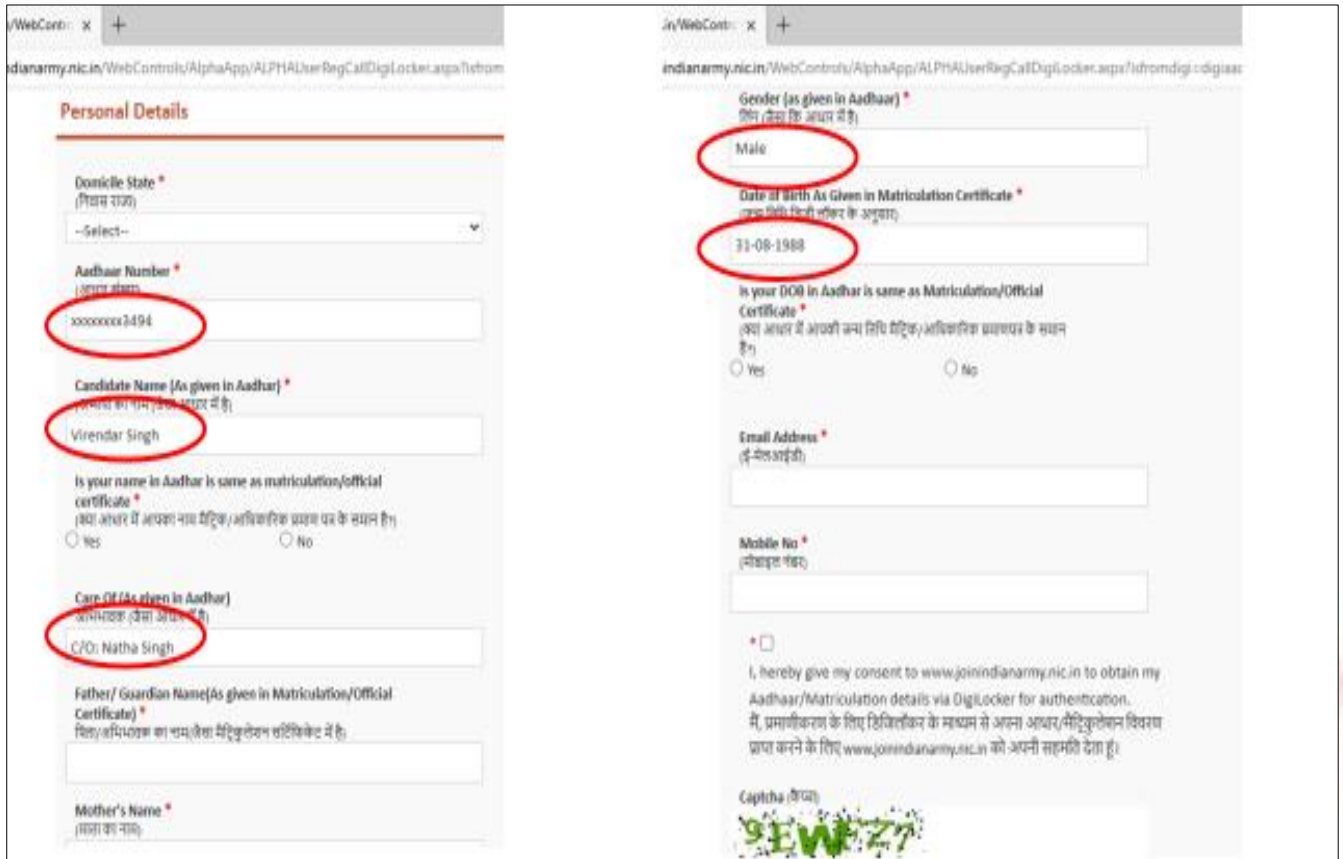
/WebContr x +

dianarmy.nic.in/WebControls/AlphaApp/ALPHAUserRegCallDigiLocker.aspx?isfrom

Personal Details

Domicile State *
(निवास राज्य)

--Select--

Aadhaar Number *
(आधार संख्या)

xxxxxxxx3494

Candidate Name (As given in Aadhar) *
(उम्मीदवार का नाम (जैसा आधार में है))

Virendar Singh

Is your name in Aadhar is same as matriculation/official certificate *
(क्या आधार में आपका नाम मैट्रिक/आधिकारिक प्रमाण पत्र के समान है?)

Yes No

Care Of (As given in Aadhar)
(अभिभावक (जैसा आधार में है))

C/O: Natha Singh

Father/ Guardian Name(As given in Matriculation/Official Certificate) *
पिता/अभिभावक का नाम(जैसा मैट्रिकुलेशन सर्टिफिकेट में है)

Mother's Name *
(माता का नाम)

.in/WebContr x +

indianarmy.nic.in/WebControls/AlphaApp/ALPHAUserRegCallDigiLocker.aspx?isfromdigi=digiaac

Gender (as given in Aadhaar) *
लिंग (जैसा कि आधार में है)

Male

Date of Birth As Given in Matriculation Certificate *
(जन्म तिथि डिजी लॉकर के अनुसार)

31-08-1988

Is your DOB in Aadhar is same as Matriculation/Official Certificate *
(क्या आधार में आपकी जन्म तिथि मैट्रिक/आधिकारिक प्रमाणपत्र के समान है?)

Yes No

Email Address *
(ई-मेलआईडी)

Mobile No *
(मोबाइल नंबर)

*
I, hereby give my consent to www.joinindianarmy.nic.in to obtain my Aadhaar/Matriculation details via DigiLocker for authentication.
मैं, प्रमाणीकरण के लिए डिजिलॉकर के माध्यम से अपना आधार/मैट्रिकुलेशन विवरण प्राप्त करने के लिए www.joinindianarmy.nic.in को अपनी सहमति देता हूं।

Captcha (कैप्चा)

9EWFZ7